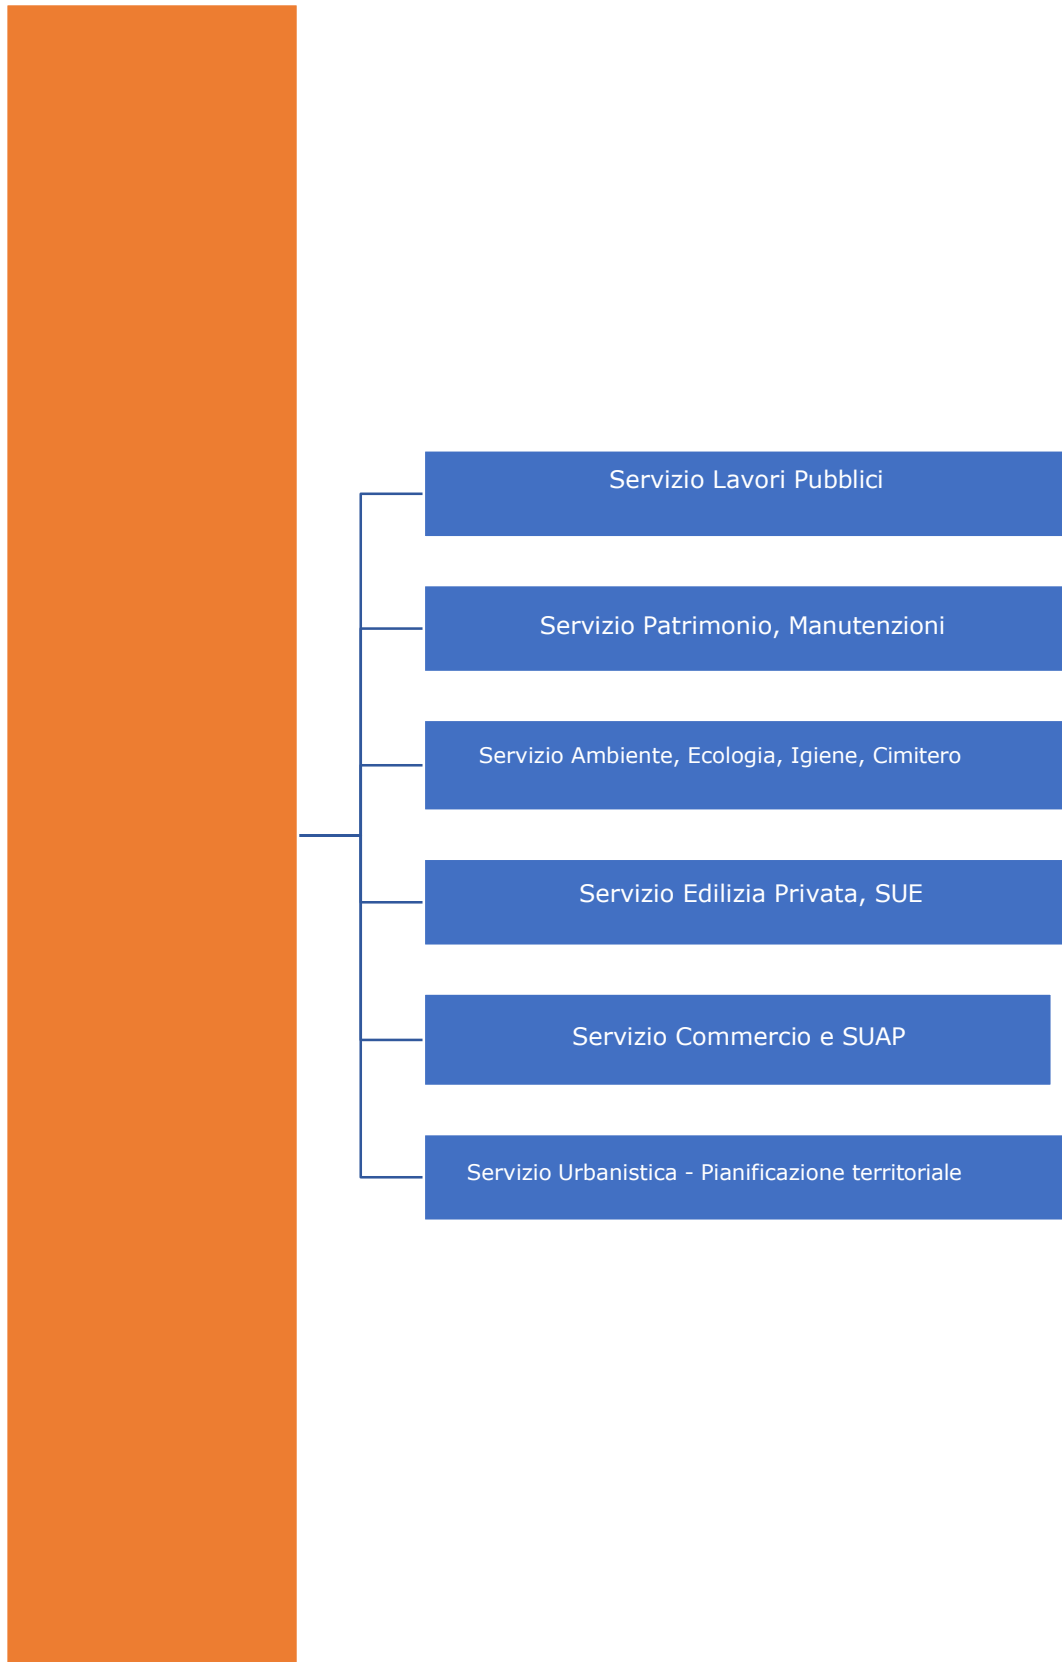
Servizio Lavori Pubblici

Servizio Patrimonio, Manutenzioni

Servizio Ambiente, Ecologia, Igiene, Cimitero

Servizio Edilizia Privata, SUE

Servizio Commercio e SUAP

Servizio Urbanistica - Pianificazione territoriale